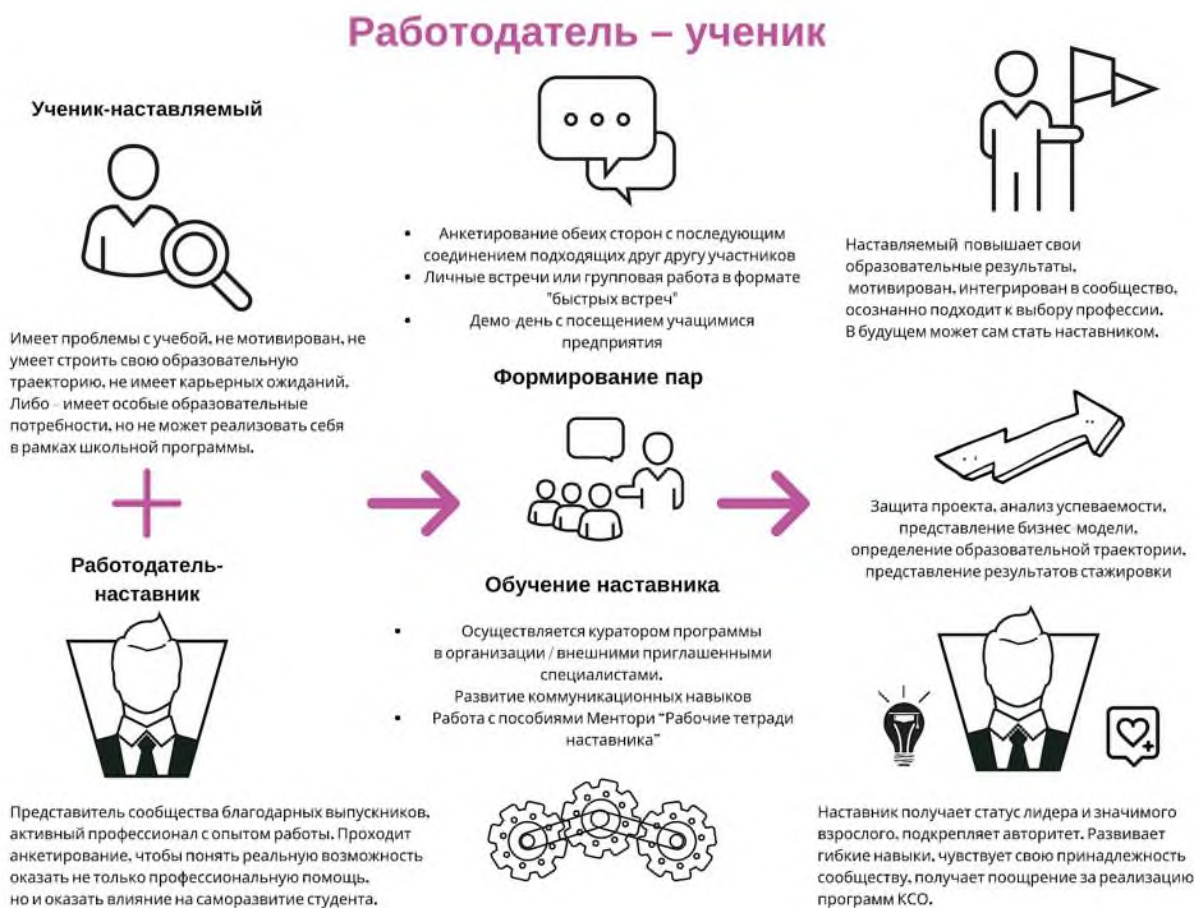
Работодатель – ученик

Ученик-наставляемый

Имеет проблемы с учебой, не мотивирован, не умеет строить свою образовательную траекторию, не имеет карьерных ожиданий. Либо – имеет особые образовательные потребности, но не может реализовать себя в рамках школьной программы.

+

Работодатель-наставник

Представитель сообщества благодарных выпускников, активный профессионал с опытом работы. Проходит анкетирование, чтобы понять реальную возможность оказать не только профессиональную помощь, но и оказать влияние на саморазвитие студента.

- Анкетирование обеих сторон с последующим соединением подходящих друг другу участников
- Личные встречи или групповая работа в формате "быстрых встреч"
- Демо-день с посещением учащимися предприятия

Формирование пар

Обучение наставника

- Осуществляется куратором программы в организации / внешними приглашенными специалистами. Развитие коммуникационных навыков
- Работа с пособиями Ментори "Рабочие тетради наставника"

Наставляемый повышает свои образовательные результаты, мотивирован, интегрирован в сообщество, осознанно подходит к выбору профессии. В будущем может сам стать наставником.

Защита проекта, анализ успеваемости, представление бизнес-модели, определение образовательной траектории, представление результатов стажировки

Наставник получает статус лидера и значимого взрослого, подкрепляет авторитет. Развивает гибкие навыки, чувствует свою принадлежность сообществу, получает поощрение за реализацию программ КСО.